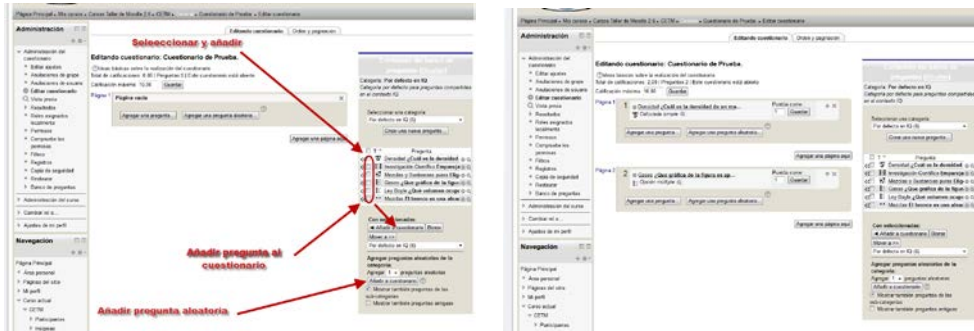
Página Principal » Mis cursos » Cursos Taller de Moodle 2 » CETM » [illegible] » Cuestionario de Prueba » Editar cuestionario

Administración

Administración del cuestionario
Editar ajustes
Anulaciones de grupo
Anulaciones de usuario
Editar cuestionario
Vista previa
Resultados
Roles asignados localmente
Permisos
Comprobar los permisos
Filtros
Registros
Copia de seguridad
Restaurar
Banco de preguntas
Administración del curso
Cambiar rol a...
Ajustes de mi perfil

Navegación

Página Principal
Área personal
Páginas del sitio
Mi perfil
Curso actual
CETM
Participantes
Insignias

Editando cuestionario | Orden y paginación

Seleecionar y añadir

Editando cuestionario: Cuestionario de Prueba.

Ideas básicas sobre la realización del cuestionario
Total de calificaciones: 0.00 | Preguntas: 0 | El cuestionario está abierto
Calificación máxima: 10.00 Guardar

Página 1 Página vacía

Agregar una pregunta... Agregar una pregunta aleatoria...

Agregar una página aquí

Categoría: Por defecto en IG
Categoría por defecto para preguntas compartidas en el contexto IG.

Seleccionar una categoría:
Por defecto en IG (6)

Crear una nueva pregunta...

Pregunta
Densidad ¿Cuál es la densidad de un
Investigación Científica Empareja
Mezclas y Sustancias puras Elija
Gases ¿Qué gráfica de la figura
Ley Boyle ¿Qué estamos ocupa
Mezclas El té es una mezcla

Con seleccionadas:
Añadir a cuestionario Borrar
Mover a >>
Por defecto en IG (6)

Agregar preguntas aleatorias de la categoría:
Agregar 1 preguntas aleatorias
Añadir a cuestionario
Mostrar también preguntas de las sub-categorías
Mostrar también preguntas antiguas

Añadir pregunta al cuestionario

Añadir pregunta aleatoria

Página Principal » Mis cursos » Cursos Taller de Moodle 2 » CETM » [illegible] » Cuestionario de Prueba » Editar cuestionario

Editando cuestionario | Orden y paginación

Editando cuestionario: Cuestionario de Prueba.

Ideas básicas sobre la realización del cuestionario
Total de calificaciones: 2.00 | Preguntas: 2 | Este cuestionario está abierto
Calificación máxima: 10.00 Guardar

Página 1
1 Densidad ¿Cuál es la densidad de una ...
Calculada simple (1)
Puntúa como: 1 Guardar

Agregar una pregunta... Agregar una pregunta aleatoria...

Agregar una página aquí

Página 2
2 Gases ¿Qué gráfica de la figura se ap...
Opción múltiple (1)
Puntúa como: 1 Guardar

Agregar una pregunta... Agregar una pregunta aleatoria...

Agregar una página aquí

Categoría: Por defecto en IG
Categoría por defecto para preguntas compartidas en el contexto IG.

Seleccionar una categoría:
Por defecto en IG (6)

Crear una nueva pregunta...

Pregunta
Densidad ¿Cuál es la densidad de un
Investigación Científica Empareja
Mezclas y Sustancias puras Elija
Gases ¿Qué gráfica de la figura
Ley Boyle ¿Qué estamos ocupa
Mezclas El té es una mezcla

Con seleccionadas:
Añadir a cuestionario Borrar
Mover a >>
Por defecto en IG (6)

Agregar preguntas aleatorias de la categoría:
Agregar 1 preguntas aleatorias
Añadir a cuestionario
Mostrar también preguntas de las sub-categorías
Mostrar también preguntas antiguas